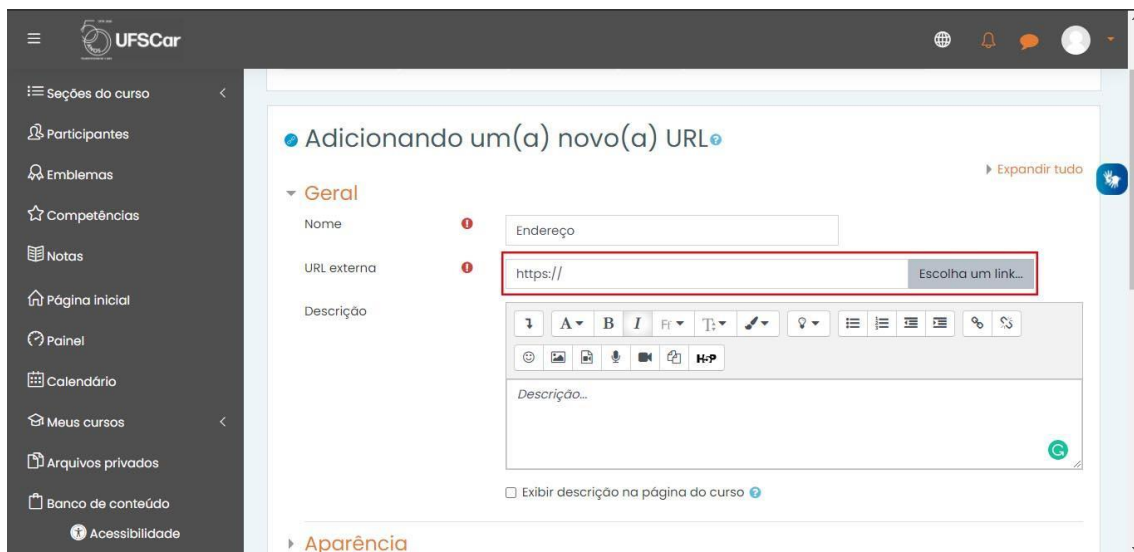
UFSCar

Seções do curso
Participantes
Emblemas
Competências
Notas
Página inicial
Painel
Calendário
Meus cursos
Arquivos privados
Banco de conteúdo
Acessibilidade

Adicionando um(a) novo(a) URL

Expandir tudo

Geral

Nome
Endereço

URL externa
https://
Escolha um link...

Descrição
A B I H-P

Descrição...

☐ Exibir descrição na página do curso

Aparência